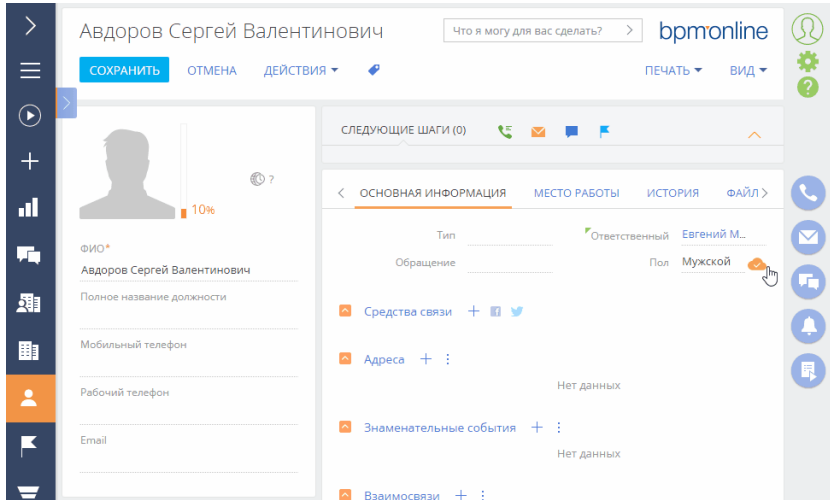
Авдоров Сергей Валентинович

Что я могу для вас сделать?

bpm'online

СОХРАНИТЬ ОТМЕНА ДЕЙСТВИЯ

ПЕЧАТЬ ВИД

10%

?

ФИО*
Авдоров Сергей Валентинович

Полное название должности

Мобильный телефон

Рабочий телефон

Email

СЛЕДУЮЩИЕ ШАГИ (0)

ОСНОВНАЯ ИНФОРМАЦИЯ МЕСТО РАБОТЫ ИСТОРИЯ ФАЙЛ

Тип

Обращение

Ответственный Евгений М...

Пол Мужской

Средства связи

Адреса

Нет данных

Знаменательные события

Нет данных

Взаимосвязи